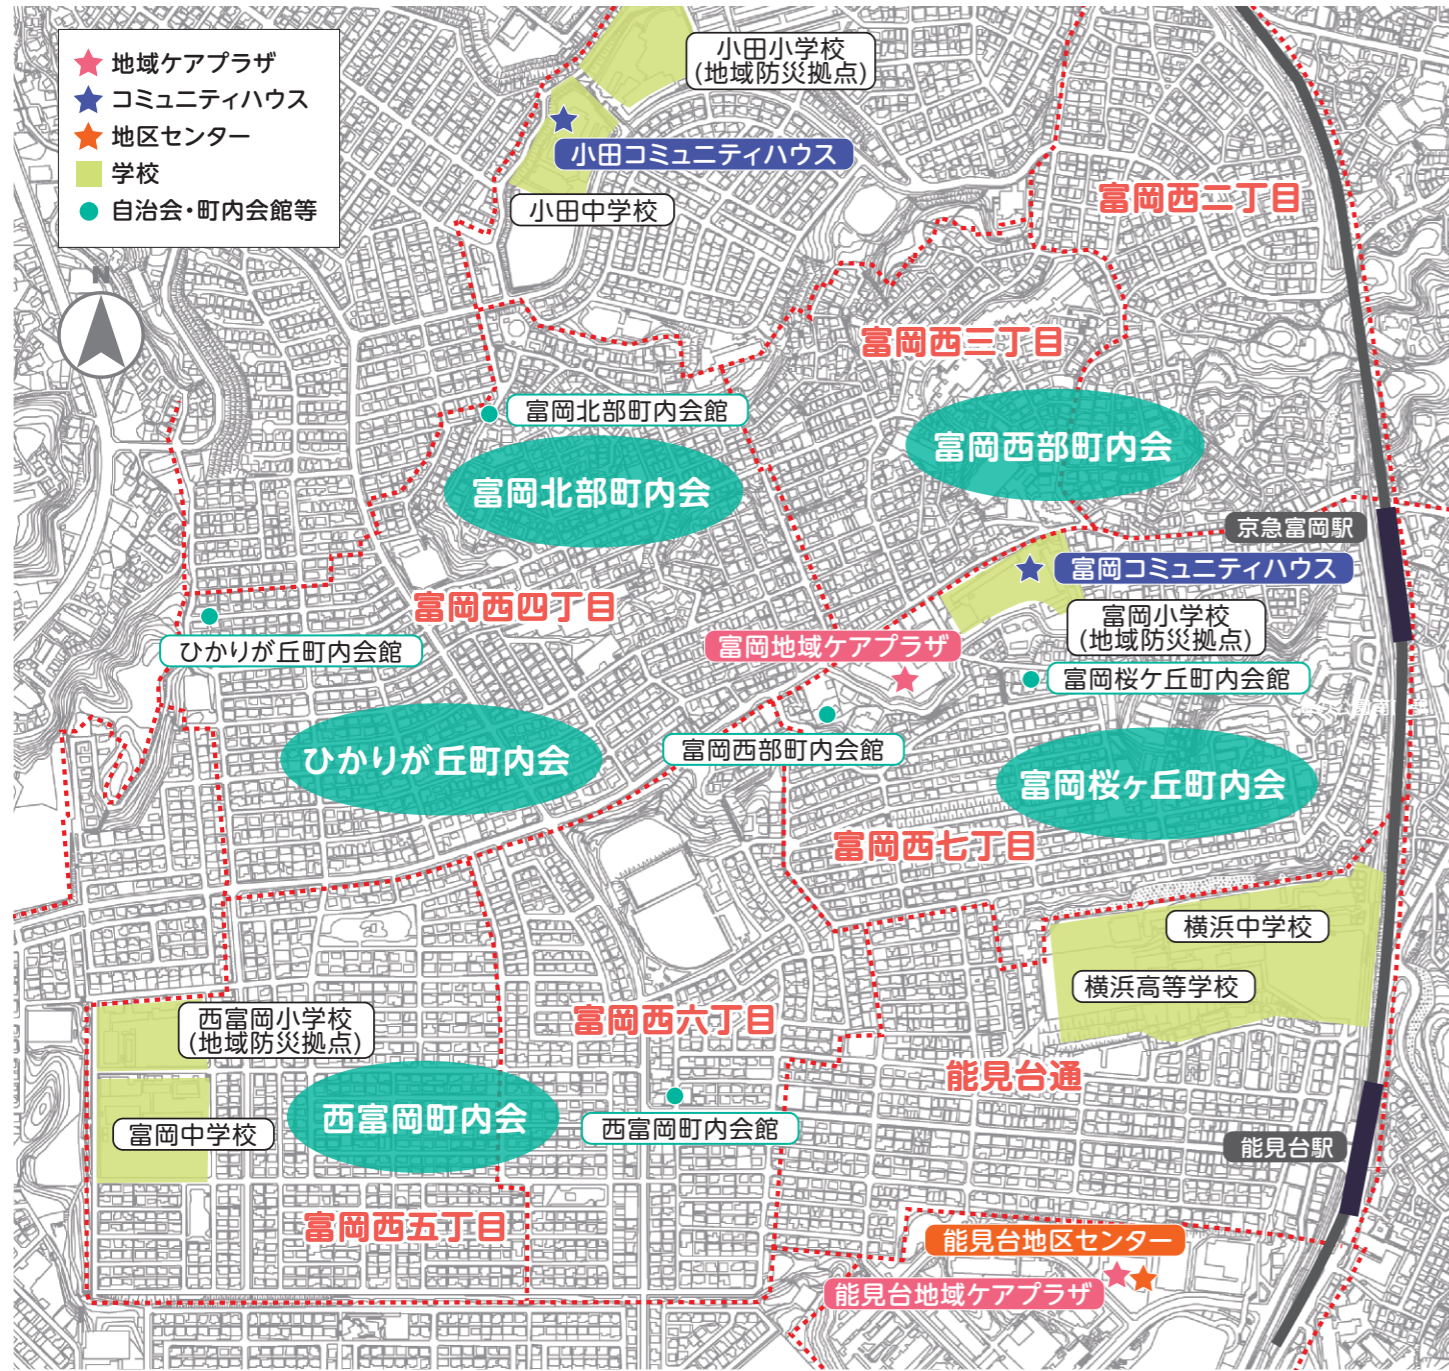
地域ケアプラザ
コミュニティハウス
地区センター
学校
自治会・町内会館等

N

小田小学校
(地域防災拠点)
小田コミュニティハウス
小田中学校
富岡西二丁目
富岡西三丁目
富岡北部町内会館
富岡西部町内会
富岡北部町内会
京急富岡駅
富岡コミュニティハウス
富岡小学校
(地域防災拠点)
富岡西四丁目
富岡地域ケアプラザ
ひかりが丘町内会館
富岡桜ケ丘町内会館
ひかりが丘町内会
富岡西部町内会館
富岡桜ヶ丘町内会
富岡西七丁目
横浜中学校
横浜高等学校
西富岡小学校
(地域防災拠点)
富岡西六丁目
能見台通
西富岡町内会
富岡中学校
西富岡町内会館
能見台駅
富岡西五丁目
能見台地区センター
能見台地域ケアプラザ